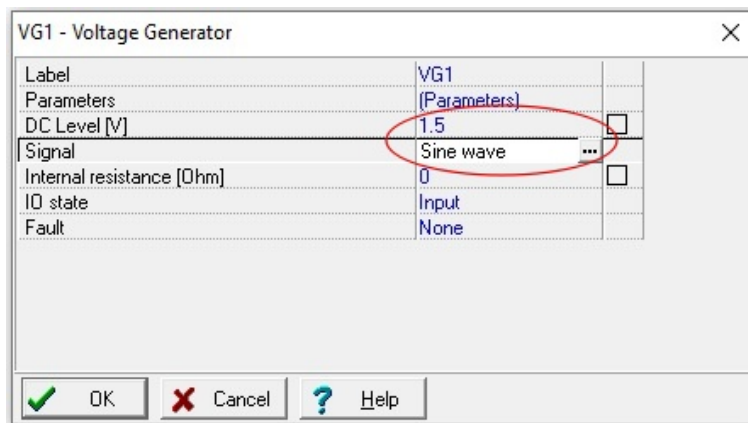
VG1 - Voltage Generator

| | | |
|---|---|---|
| Label | VG1 | |
| Parameters | (Parameters) | |
| DC Level [V] | 1.5 | ☐ |
| Signal | Sine wave ... | |
| Internal resistance [Ohm] | 0 | ☐ |
| IO state | Input | |
| Fault | None | |

OK  Cancel  Help